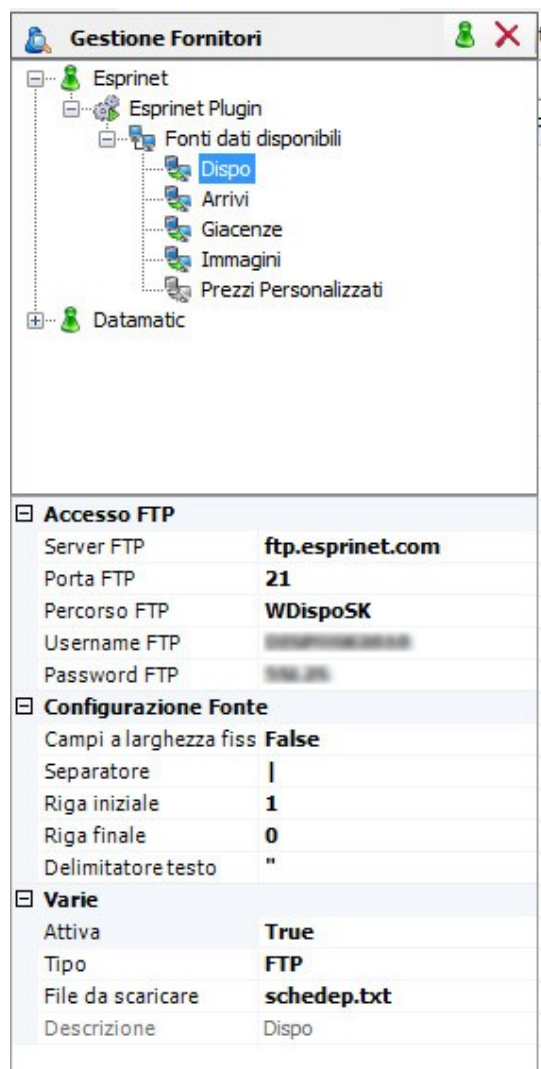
Gestione Fornitori

Esprinet
Esprinet Plugin
Fonti dati disponibili
Dispo
Arrivi
Giacenze
Immagini
Prezzi Personalizzati
Datamatic

| Accesso FTP | |
|---|---|
| Server FTP | ftp.esprinet.com |
| Porta FTP | 21 |
| Percorso FTP | WDispoSK |
| Username FTP | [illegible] |
| Password FTP | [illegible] |
| **Configurazione Fonte** | |
| Campi a larghezza fiss | False |
| Separatore | \| |
| Riga iniziale | 1 |
| Riga finale | 0 |
| Delimitatore testo | " |
| **Varie** | |
| Attiva | True |
| Tipo | FTP |
| File da scaricare | schedep.txt |
| Descrizione | Dispo |